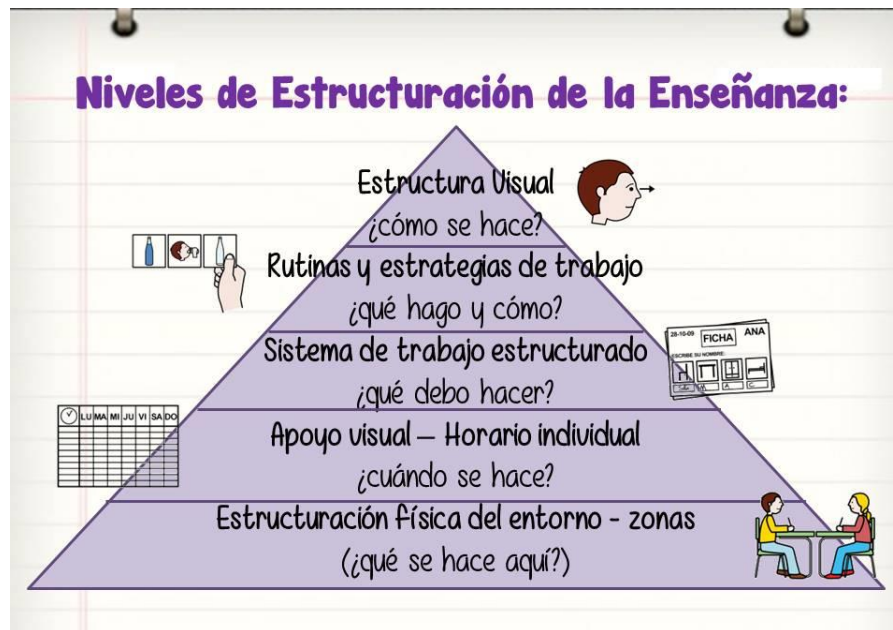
Niveles de Estructuración de la Enseñanza:

Estructura Visual
¿cómo se hace?

Rutinas y estrategias de trabajo
¿qué hago y cómo?

Sistema de trabajo estructurado
¿qué debo hacer?

Apoyo visual – Horario individual
¿cuándo se hace?

Estructuración física del entorno - zonas
(¿qué se hace aquí?)

28-10-09 FICHA ANA
ESCRIBE SU NOMBRE:

LU MA MI JU VI SA DO